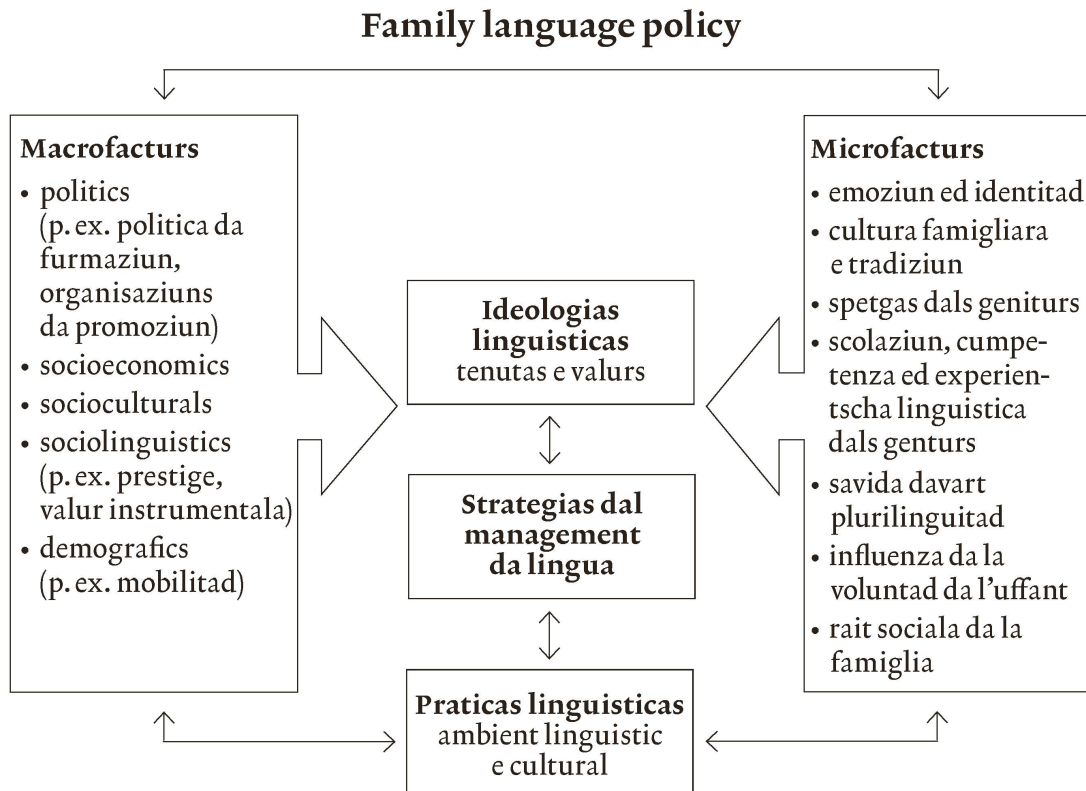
Family language policy

Macrofacturs
• politics (p. ex. politica da furmaziun, organisaziuns da promoziun)
• socioeconomics
• socioculturals
• sociolinguistics (p. ex. prestige, valur instrumentala)
• demografics (p. ex. mobilitad)

Ideologias linguisticas
tenutas e valurs

Strategias dal management da lingua

Praticas linguisticas
ambient linguistic e cultural

Microfacturs
• emoziun ed identitad
• cultura famigliara e tradiziun
• spetgas dals geniturs
• scolaziun, cumpetenza ed experientscha linguistica dals genturs
• savida davart plurilinguitad
• influenza da la voluntad da l'uffant
• rait sociala da la famiglia